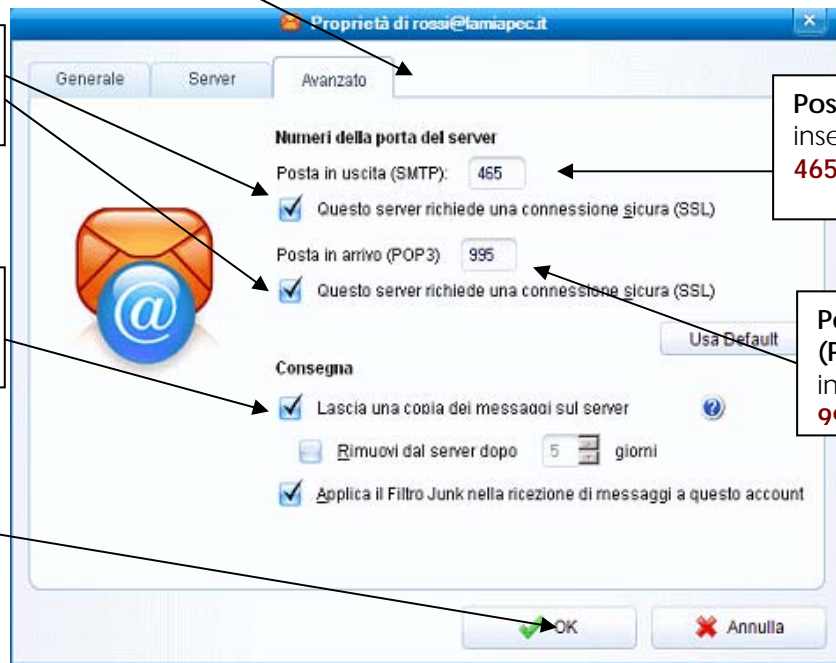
Proprietà di rossi@lamiapec.it

Generale
Server
Avanzato

Numeri della porta del server
Posta in uscita (SMTP): 465
Questo server richiede una connessione sicura (SSL)
Posta in arrivo (POP3) 995
Questo server richiede una connessione sicura (SSL)
Usa Default

Consegna
Lascia una copia dei messaggi sul server
Rimuovi dal server dopo 5 giorni
Applica il Filtro Junk nella ricezione di messaggi a questo account

OK
Annulla

Pos
inse
465

Po
(P
in
99